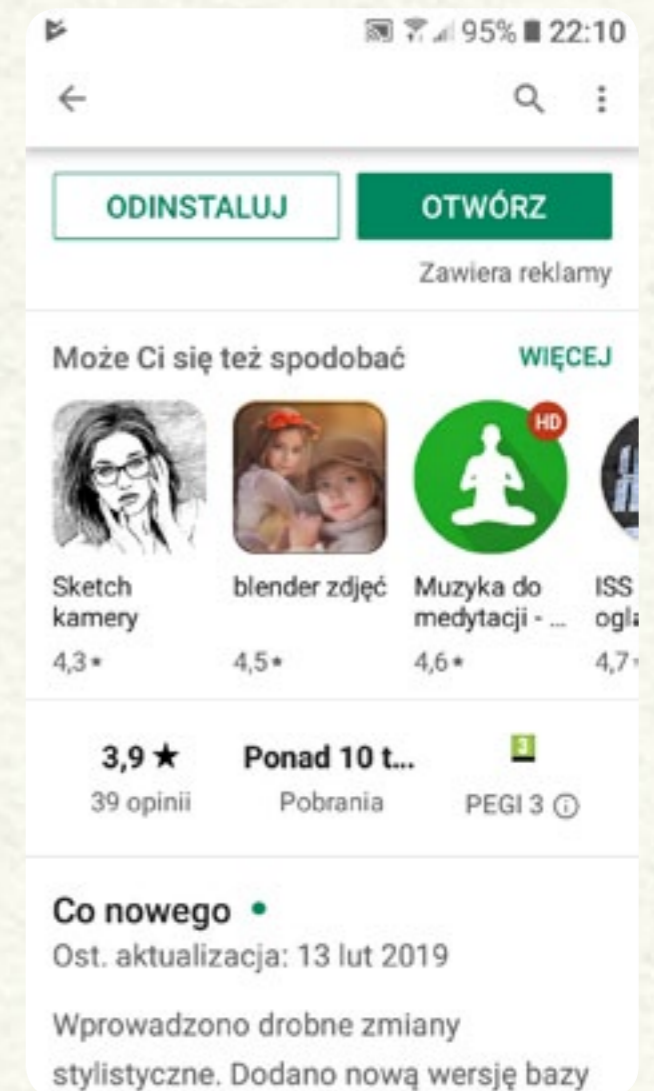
95% 22:10

ODINSTALUJ

OTWÓRZ

Zawiera reklamy

Może Ci się też spodobać

WIĘCEJ

HD

Sketch kamery
4,3 ★

blender zdjęć
4,5 ★

Muzyka do medytacji - ...
4,6 ★

ISS ogl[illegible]
4,7 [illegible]

3,9 ★
39 opinii

Ponad 10 t...
Pobrania

3
PEGI 3 ⓘ

Co nowego •
Ost. aktualizacja: 13 lut 2019

Wprowadzono drobne zmiany stylistyczne. Dodano nową wersję bazy